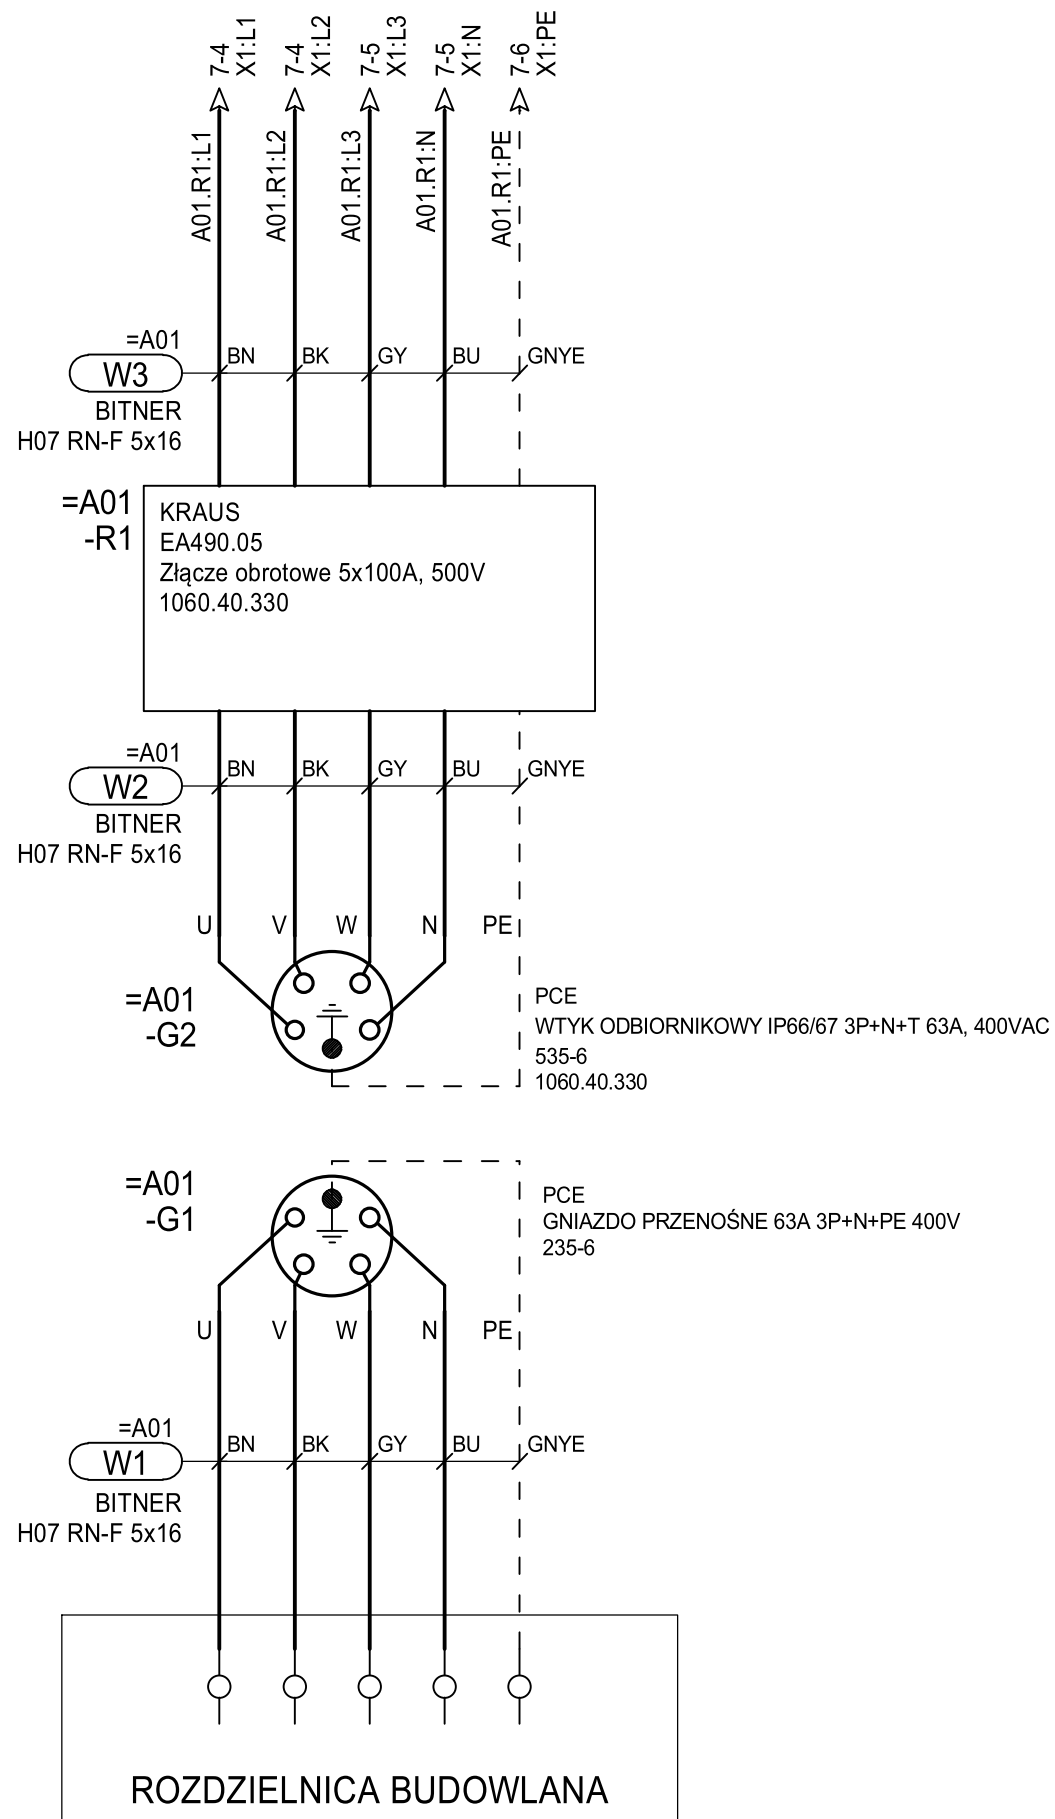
7-4
X1:L1
7-4
X1:L2
7-5
X1:L3
7-5
X1:N
7-6
X1:PE

A01.R1:L1
A01.R1:L2
A01.R1:L3
A01.R1:N
A01.R1:PE

=A01
W3
BITNER
H07 RN-F 5x16
BN BK GY BU GNYE

=A01
-R1
KRAUS
EA490.05
Złącze obrotowe 5x100A, 500V
1060.40.330

=A01
W2
BITNER
H07 RN-F 5x16
BN BK GY BU GNYE

U V W N PE

=A01
-G2
PCE
WTYK ODBIORNIKOWY IP66/67 3P+N+T 63A, 400VAC
535-6
1060.40.330

=A01
-G1
PCE
GNIAZDO PRZENOŚNE 63A 3P+N+PE 400V
235-6

U V W N PE

=A01
W1
BITNER
H07 RN-F 5x16
BN BK GY BU GNYE

ROZDZIELNICA BUDOWLANA